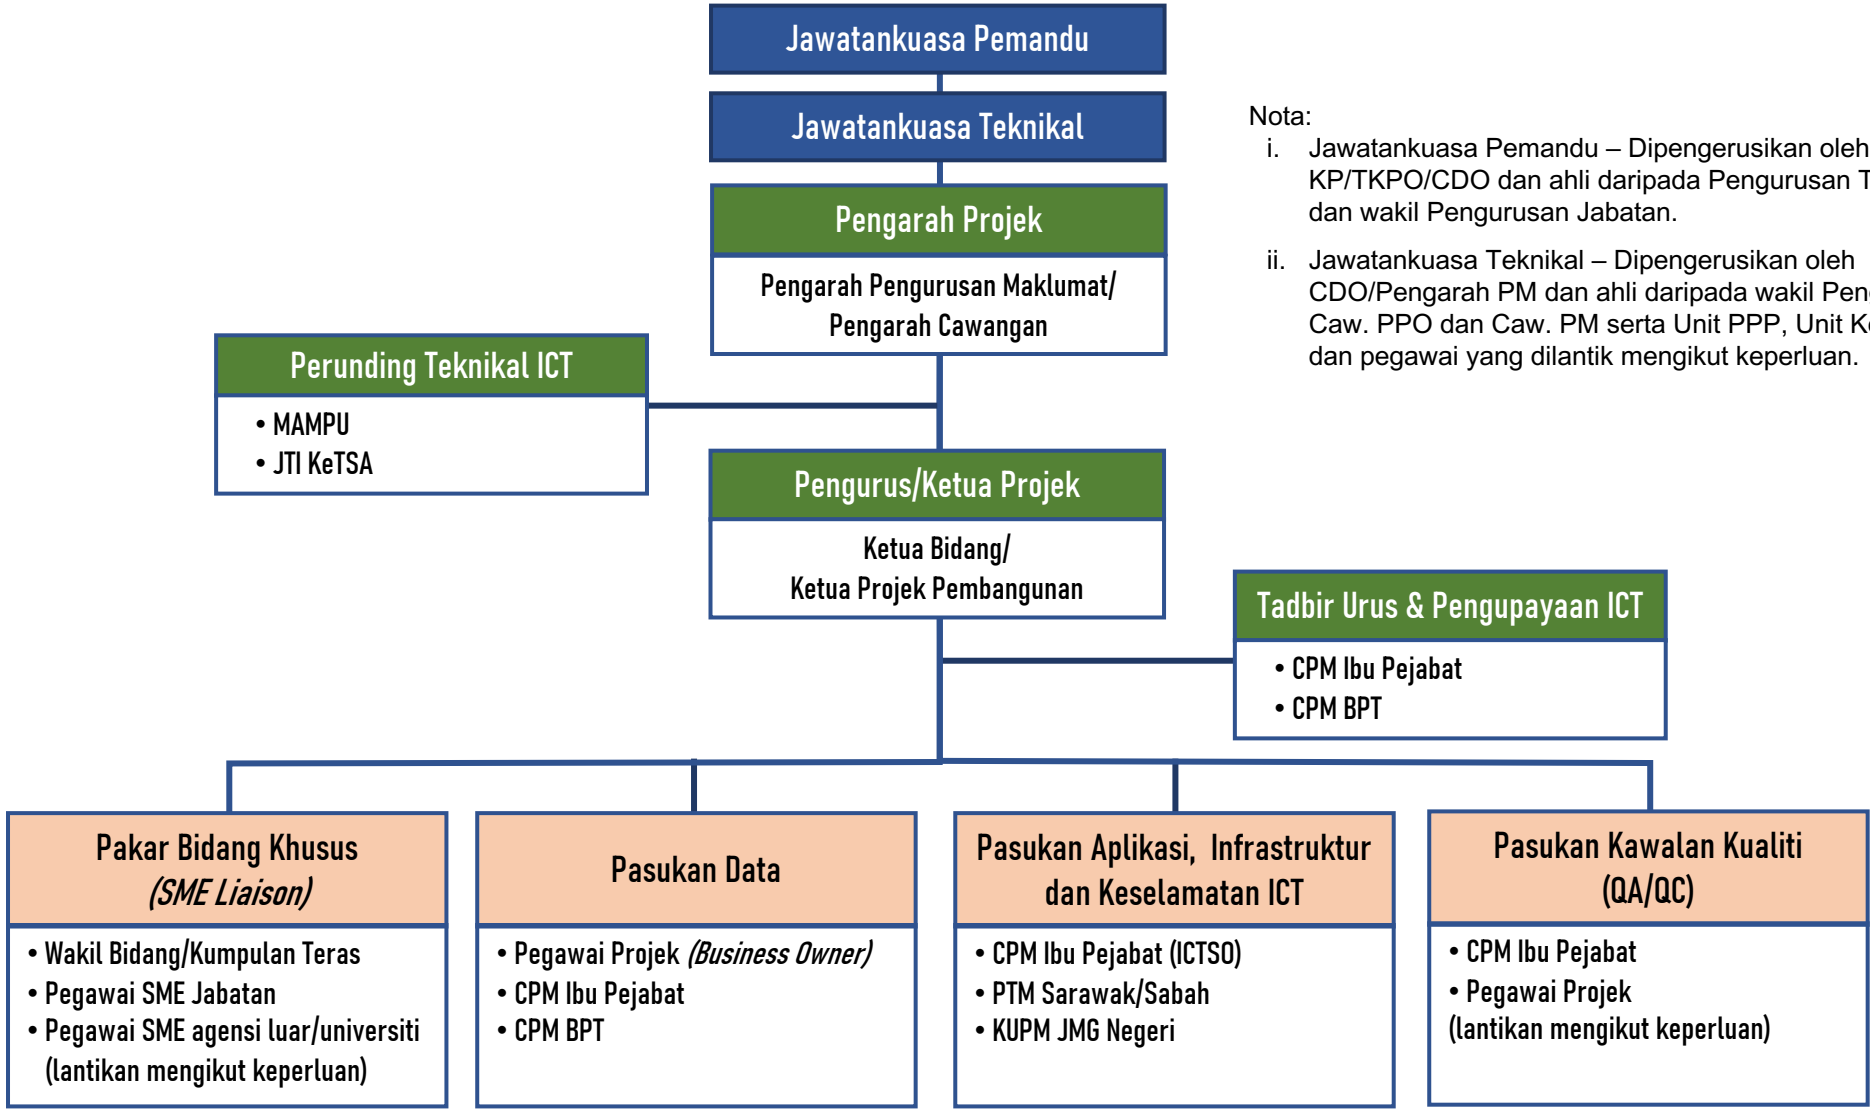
Jawatankuasa Pemandu

Jawatankuasa Teknikal

Pengarah Projek

Pengarah Pengurusan Maklumat/ Pengarah Cawangan

Perunding Teknikal ICT

• MAMPU
• JTI KeTSA

Pengurus/Ketua Projek

Ketua Bidang/ Ketua Projek Pembangunan

Tadbir Urus & Pengupayaan ICT

• CPM Ibu Pejabat
• CPM BPT

Nota:
i. Jawatankuasa Pemandu – Dipengerusikan oleh KP/TKPO/CDO dan ahli daripada Pengurusan T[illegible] dan wakil Pengurusan Jabatan.
ii. Jawatankuasa Teknikal – Dipengerusikan oleh CDO/Pengarah PM dan ahli daripada wakil Pen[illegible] Caw. PPO dan Caw. PM serta Unit PPP, Unit K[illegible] dan pegawai yang dilantik mengikut keperluan.

Pakar Bidang Khusus *(SME Liaison)*

• Wakil Bidang/Kumpulan Teras
• Pegawai SME Jabatan
• Pegawai SME agensi luar/universiti (lantikan mengikut keperluan)

Pasukan Data

• Pegawai Projek *(Business Owner)*
• CPM Ibu Pejabat
• CPM BPT

Pasukan Aplikasi, Infrastruktur dan Keselamatan ICT

• CPM Ibu Pejabat (ICTSO)
• PTM Sarawak/Sabah
• KUPM JMG Negeri

Pasukan Kawalan Kualiti (QA/QC)

• CPM Ibu Pejabat
• Pegawai Projek
(lantikan mengikut keperluan)